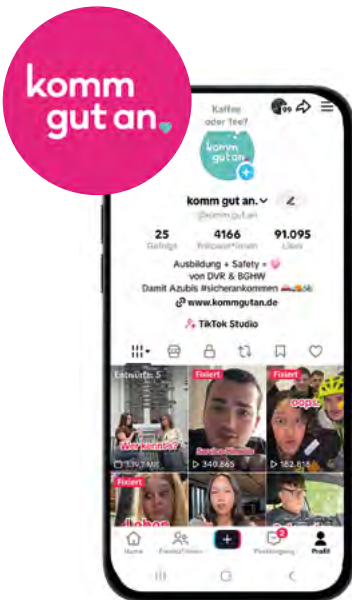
komm gut an.

Kaffee oder Tee?

komm gut an.

komm gut an.

@komm.gut.an

25
Gefolgt

4166
Follower*innen

91.095
Likes

Ausbildung + Safety = 💗
von DVR & BGHW
Damit Azubis #sicherankommen

www.kommgutan.de

TikTok Studio

Entwürfe: 5

Wer kennt's?

Fixiert

Fixiert

oops

Fixiert

Home

Freund*innen

Posteingang

Profil